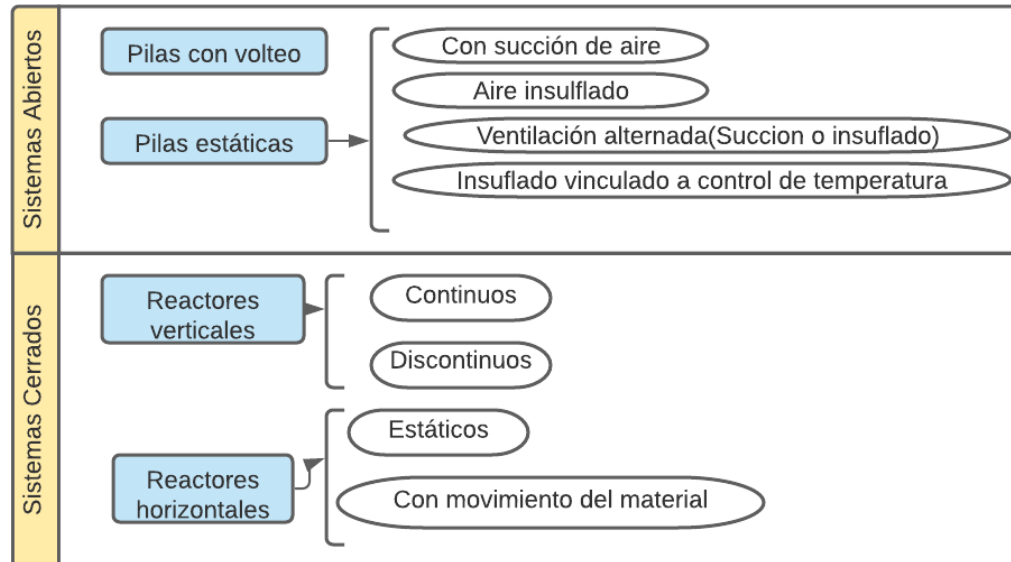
Sistemas Abiertos

Pilas con volteo

Pilas estáticas

Con succión de aire

Aire insulflado

Ventilación alternada(Succion o insuflado)

Insuflado vinculado a control de temperatura

Sistemas Cerrados

Reactores verticales

Continuos

Discontinuos

Reactores horizontales

Estáticos

Con movimiento del material